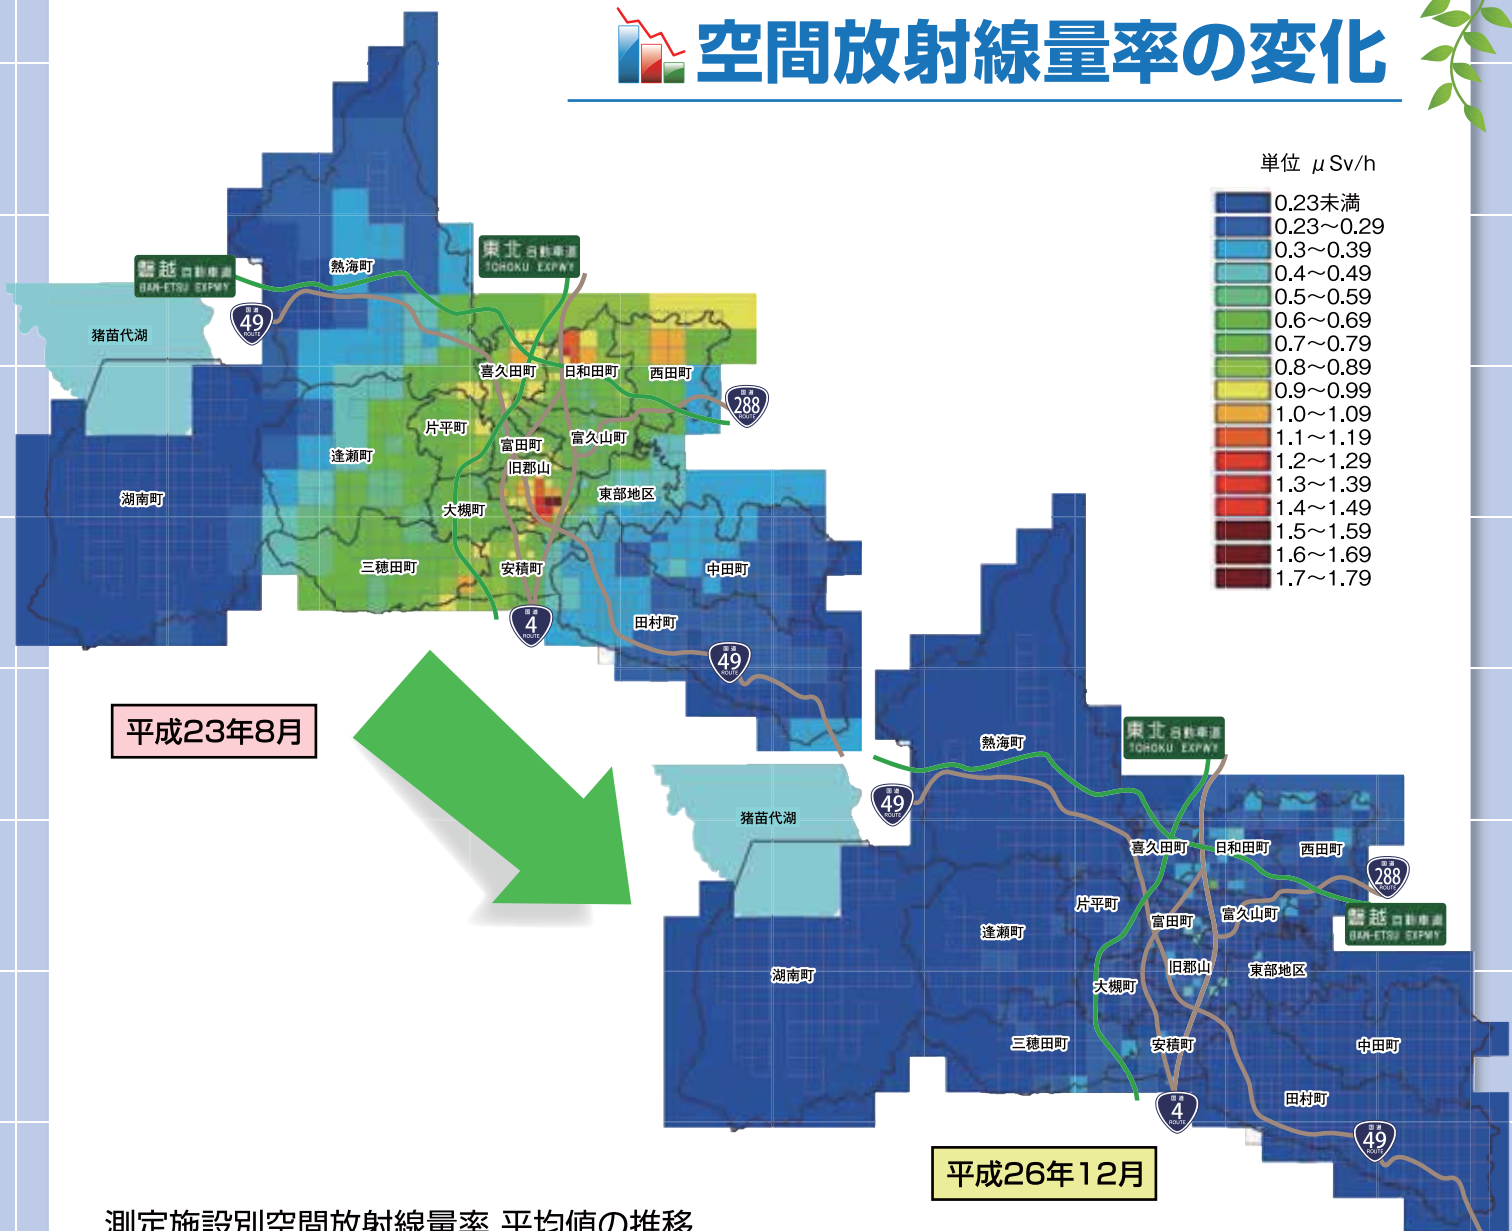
空間放射線量率の変化

単位 μSv/h

0.23未満
0.23～0.29
0.3～0.39
0.4～0.49
0.5～0.59
0.6～0.69
0.7～0.79
0.8～0.89
0.9～0.99
1.0～1.09
1.1～1.19
1.2～1.29
1.3～1.39
1.4～1.49
1.5～1.59
1.6～1.69
1.7～1.79

磐越自動車道 BAN-ETSU EXPWY
東北自動車道 TOHOKU EXPWY
49
熱海町
猪苗代湖
喜久田町
日和田町
西田町
288
片平町
富田町
富久山町
逢瀬町
旧郡山
湖南町
東部地区
大槻町
三穂田町
安積町
中田町
4
田村町
49

平成23年8月

熱海町
東北自動車道 TOHOKU EXPWY
49
猪苗代湖
喜久田町
日和田町
西田町
288
片平町
富田町
富久山町
磐越自動車道 BAN-ETSU EXPWY
逢瀬町
旧郡山
東部地区
湖南町
大槻町
三穂田町
安積町
中田町
4
田村町
49

平成26年12月

測定施設別空間放射線量率 平均値の推移